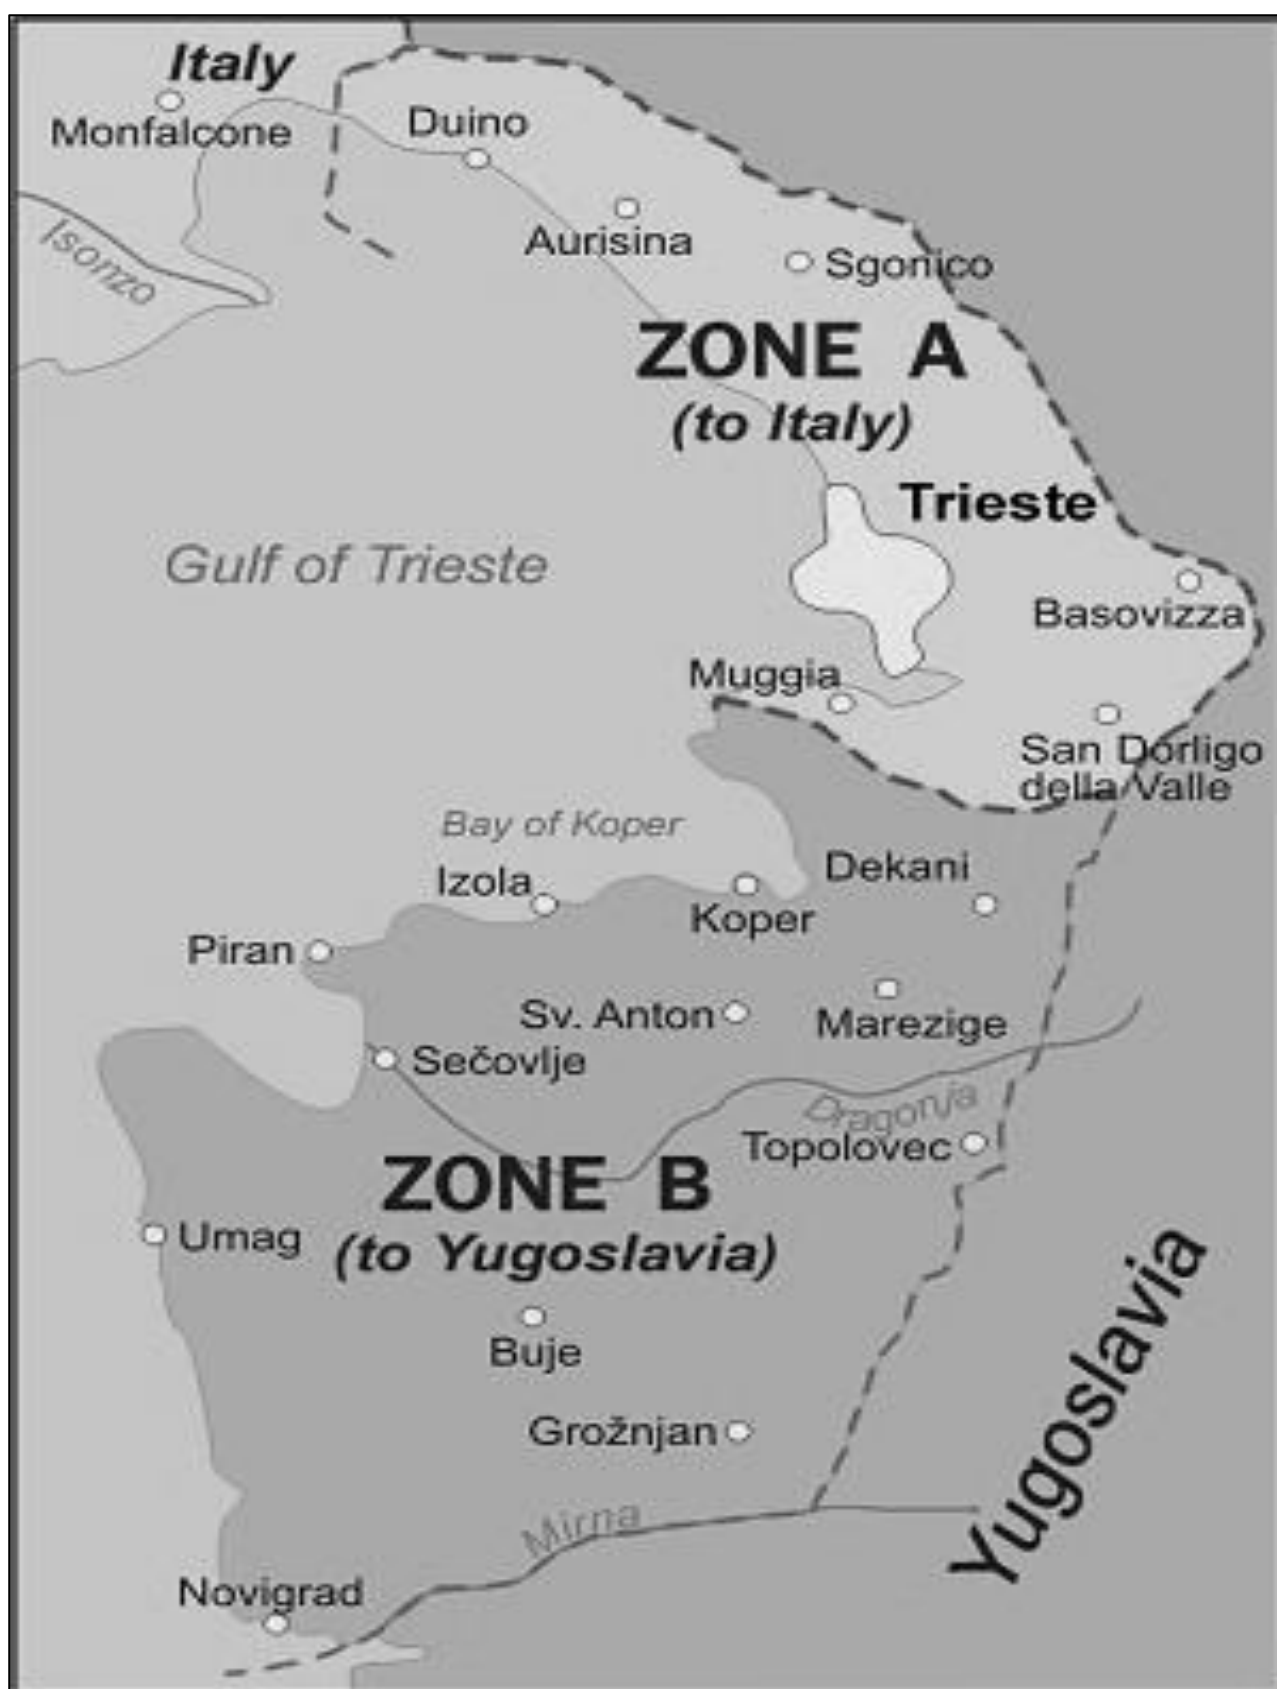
Italy
Monfalcone
Duino
Isonzo
Aurisina
Sgonico
ZONE A
(to Italy)
Trieste
Gulf of Trieste
Basovizza
Muggia
San Dorligo della Valle
Bay of Koper
Dekani
Izola
Koper
Piran
Sv. Anton
Marezige
Sečovlje
Dragonja
Topolovec
ZONE B
(to Yugoslavia)
Umag
Buje
Yugoslavia
Grožnjan
Mirna
Novigrad